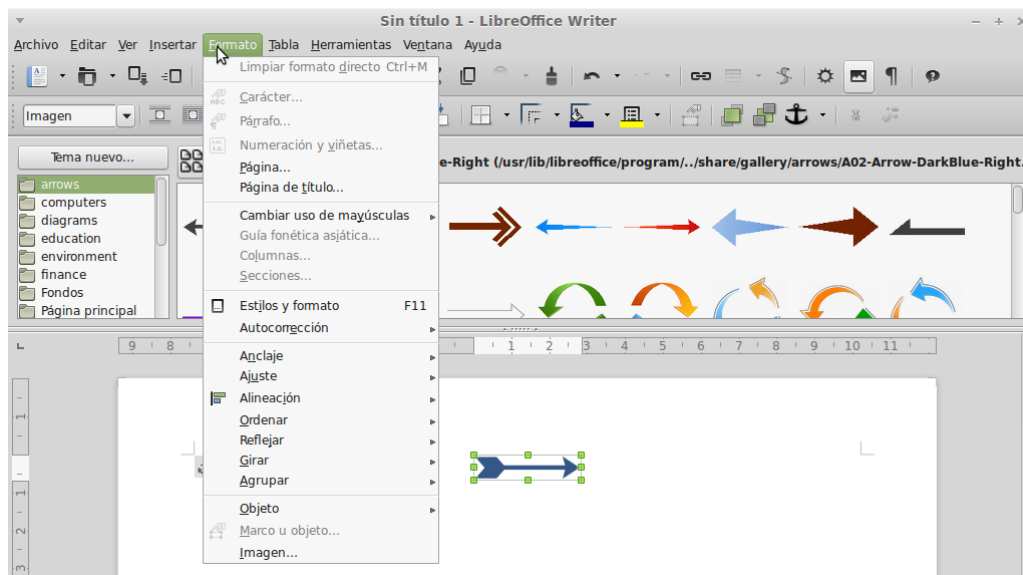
Sin título 1 - LibreOffice Writer

Archivo Editar Ver Insertar Formato Tabla Herramientas Ventana Ayuda

Imagen

Tema nuevo...

arrows
computers
diagrams
education
environment
finance
Fondos
Página principal

-Right (/usr/lib/libreoffice/program/../share/gallery/arrows/A02-Arrow-DarkBlue-Right.

Limpiar formato directo Ctrl+M
Carácter...
Párrafo...
Numeración y viñetas...
Página...
Página de título...
Cambiar uso de mayúsculas
Guía fonética asjática...
Columnas...
Secciones...
Estilos y formato F11
Autocorrección
Anclaje
Ajuste
Alineación
Ordenar
Reflejar
Girar
Agrupar
Objeto
Marco u objeto...
Imagen...

9 8 1 2 3 4 5 6 7 8 9 10 11

1 1 2 3